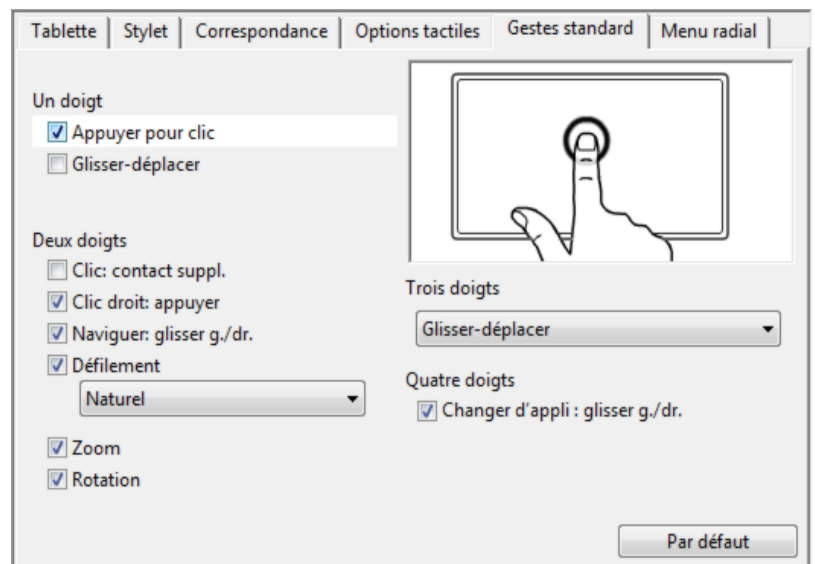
Tablette | Stylet | Correspondance | Options tactiles | Gestes standard | Menu radial

Un doigt
Appuyer pour clic
Glisser-déplacer

Deux doigts
Clic: contact suppl.
Clic droit: appuyer
Naviguer: glisser g./dr.
Défilement
Naturel
Zoom
Rotation

Trois doigts
Glisser-déplacer

Quatre doigts
Changer d'appli : glisser g./dr.

Par défaut